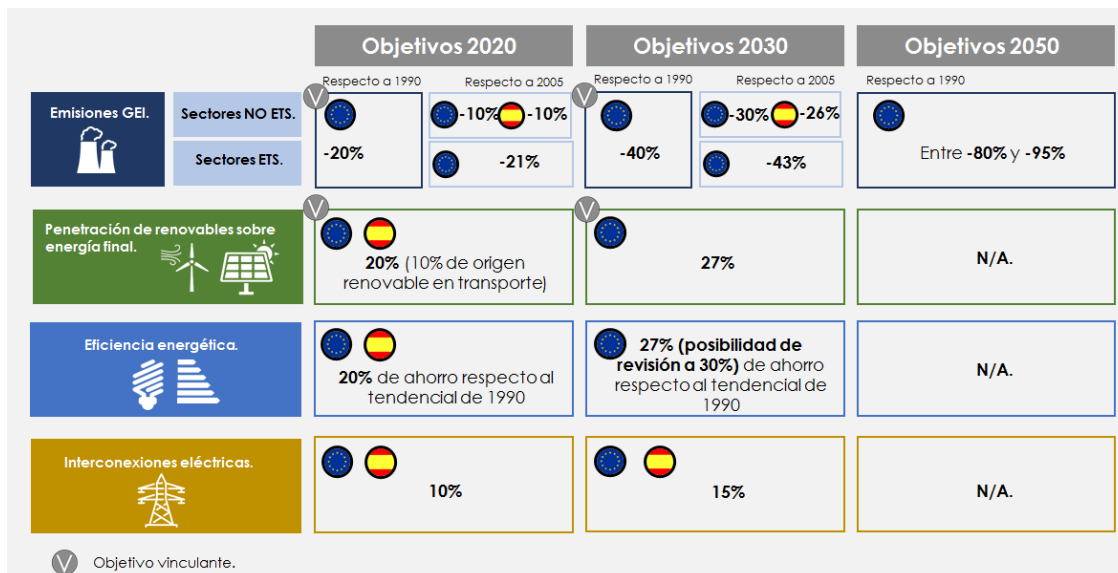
| | | Objetivos 2020 | | Objetivos 2030 | | Objetivos 2050 |
|---|---|---|---|---|---|---|
| | | Respecto a 1990 | Respecto a 2005 | Respecto a 1990 | Respecto a 2005 | Respecto a 1990 |
| Emisiones GEI. | Sectores NO ETS. | V -20% | -10% -10% | V -40% | -30% -26% | Entre **-80%** y **-95%** |
| | Sectores ETS. | | -21% | | -43% | |
| Penetración de renovables sobre energía final. | | V **20%** (10% de origen renovable en transporte) | | V 27% | | N/A. |
| Eficiencia energética. | | **20%** de ahorro respecto al tendencial de 1990 | | **27% (posibilidad de revisión a 30%)** de ahorro respecto al tendencial de 1990 | | N/A. |
| Interconexiones eléctricas. | | 10% | | 15% | | N/A. |

V Objetivo vinculante.